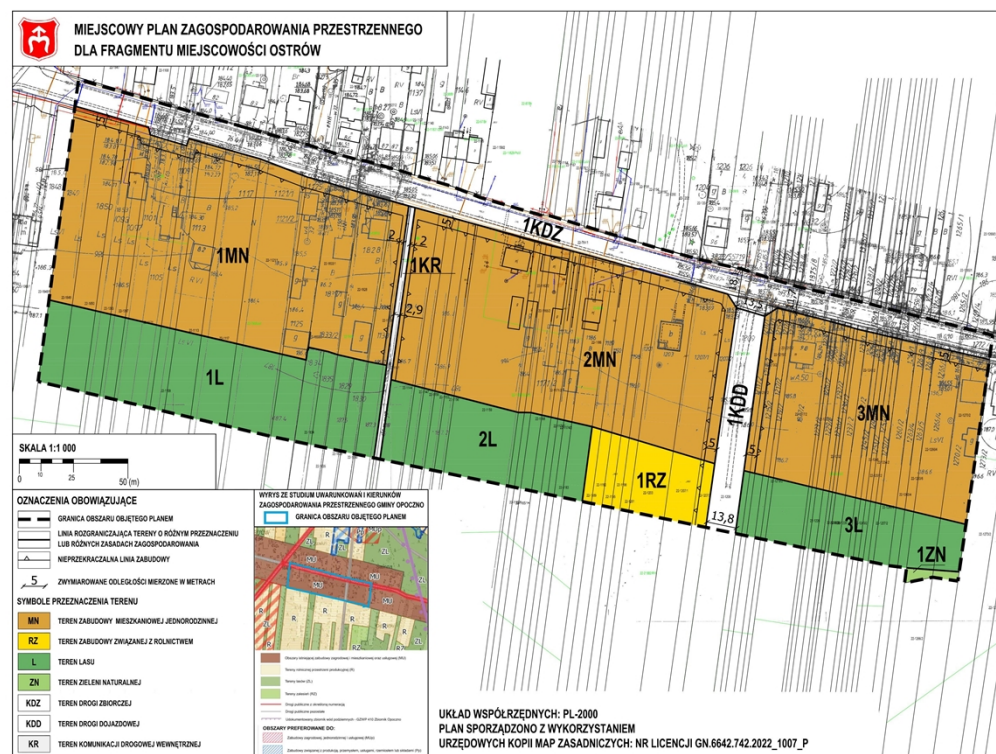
MIEJSCOWY PLAN ZAGOSPODAROWANIA PRZESTRZENNEGO
DLA FRAGMENTU MIEJSCOWOŚCI OSTRÓW

1MN

1KR

1KDZ

1L

2MN

2L

1KDD

3MN

1RZ

3L

1ZN

2
2
2,9
5
5
5
13,8

SKALA 1:1 000
0 10 25 50 (m)

OZNACZENIA OBOWIĄZUJĄCE
GRANICA OBSZARU OBJĘTEGO PLANEM
LINIA ROZGRANICZAJĄCA TERENY O RÓŻNYM PRZEZNACZENIU LUB RÓŻNYCH ZASADACH ZAGOSPODAROWANIA
NIEPRZEKRACZALNA LINIA ZABUDOWY
5 ZWYMIAROWANE ODLEGŁOŚCI MIERZONE W METRACH
SYMBOLE PRZEZNACZENIA TERENU
MN TEREN ZABUDOWY MIESZKANIOWEJ JEDNORODZINNEJ
RZ TEREN ZABUDOWY ZWIĄZANEJ Z ROLNICTWEM
L TEREN LASU
ZN TEREN ZIELENI NATURALNEJ
KDZ TEREN DROGI ZBIORCZEJ
KDD TEREN DROGI DOJAZDOWEJ
KR TEREN KOMUNIKACJI DROGOWEJ WEWNĘTRZNEJ

WYRYS ZE STUDIUM UWARUNKOWAŃ I KIERUNKÓW ZAGOSPODAROWANIA PRZESTRZENNEGO GMINY OPOCZNO
GRANICA OBSZARU OBJĘTEGO PLANEM
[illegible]
OBSZARY PREFEROWANE DO:
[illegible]

UKŁAD WSPÓŁRZĘDNYCH: PL-2000
PLAN SPORZĄDZONO Z WYKORZYSTANIEM
URZĘDOWYCH KOPII MAP ZASADNICZYCH: NR LICENCJI GN.6642.742.2022_1007_P